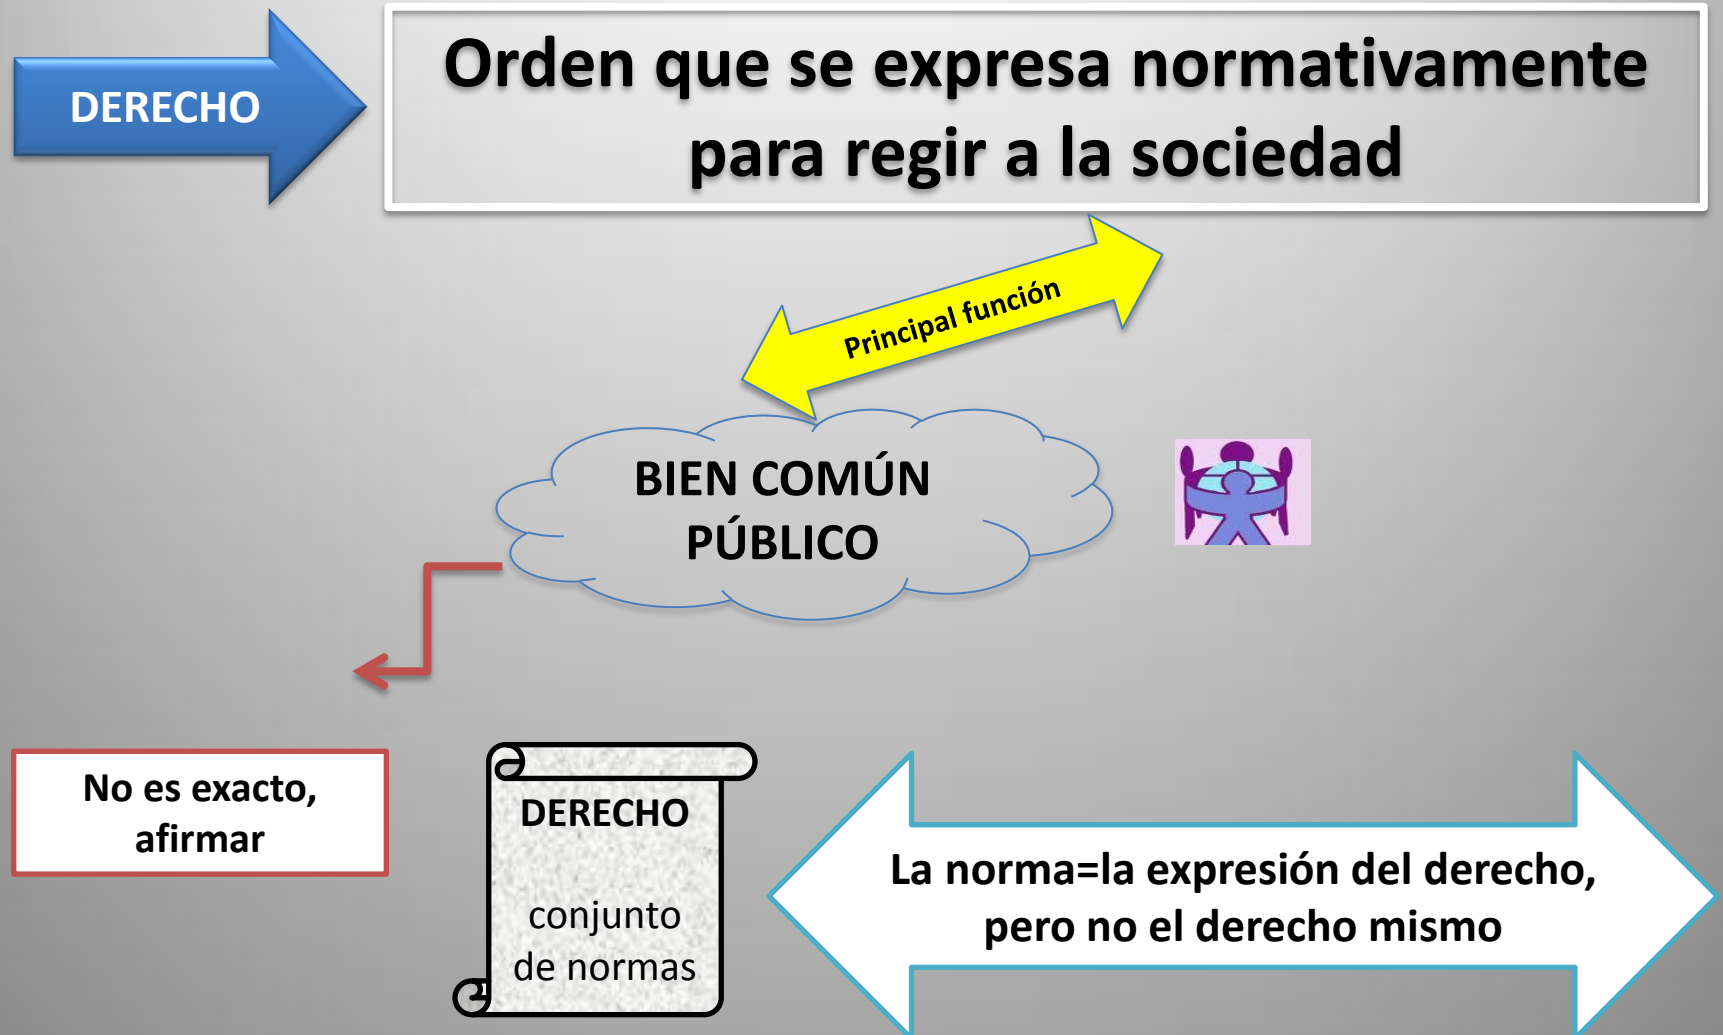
DERECHO

Orden que se expresa normativamente para regir a la sociedad

Principal función

BIEN COMÚN PÚBLICO

No es exacto, afirmar

DERECHO

conjunto de normas

La norma=la expresión del derecho, pero no el derecho mismo